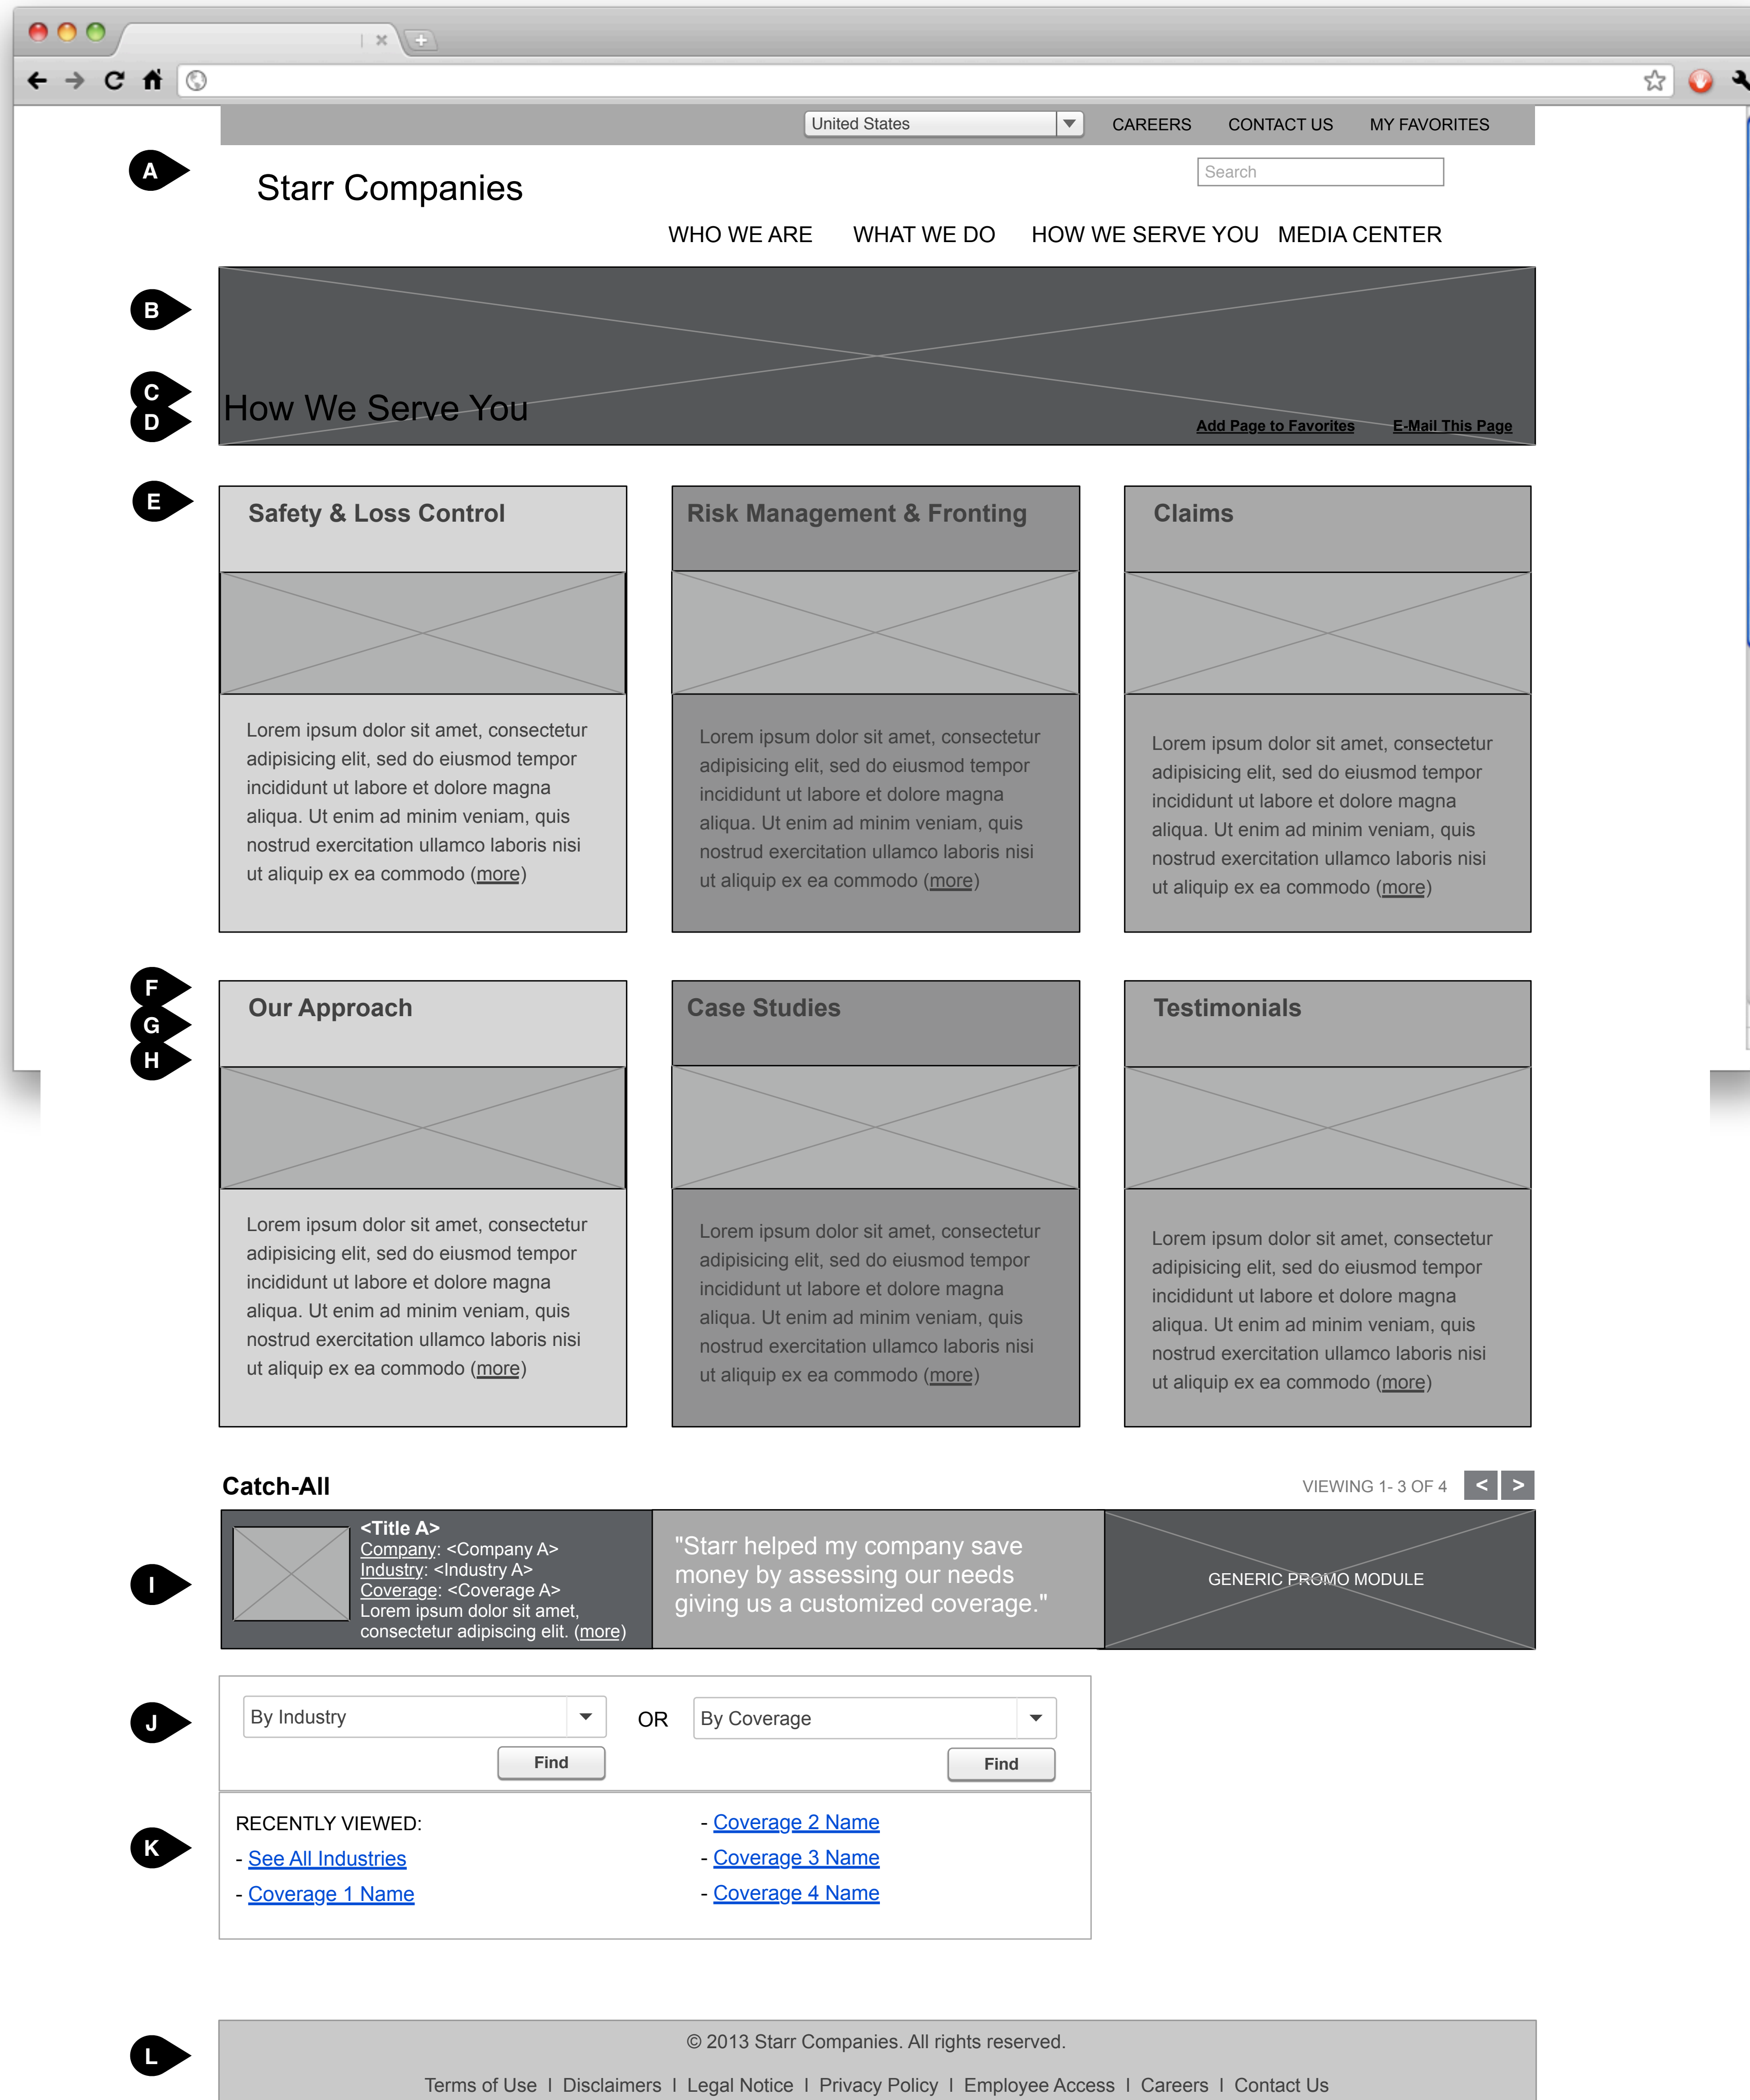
United States | CAREERS | CONTACT US | MY FAVORITES

A

Starr Companies

Search

WHO WE ARE | WHAT WE DO | HOW WE SERVE YOU | MEDIA CENTER

B

C
D

How We Serve You

Add Page to Favorites | E-Mail This Page

E

Safety & Loss Control

Lorem ipsum dolor sit amet, consectetur adipisicing elit, sed do eiusmod tempor incididunt ut labore et dolore magna aliqua. Ut enim ad minim veniam, quis nostrud exercitation ullamco laboris nisi ut aliquip ex ea commodo (more)

Risk Management & Fronting

Lorem ipsum dolor sit amet, consectetur adipisicing elit, sed do eiusmod tempor incididunt ut labore et dolore magna aliqua. Ut enim ad minim veniam, quis nostrud exercitation ullamco laboris nisi ut aliquip ex ea commodo (more)

Claims

Lorem ipsum dolor sit amet, consectetur adipisicing elit, sed do eiusmod tempor incididunt ut labore et dolore magna aliqua. Ut enim ad minim veniam, quis nostrud exercitation ullamco laboris nisi ut aliquip ex ea commodo (more)

F
G
H

Our Approach

Lorem ipsum dolor sit amet, consectetur adipisicing elit, sed do eiusmod tempor incididunt ut labore et dolore magna aliqua. Ut enim ad minim veniam, quis nostrud exercitation ullamco laboris nisi ut aliquip ex ea commodo (more)

Case Studies

Lorem ipsum dolor sit amet, consectetur adipisicing elit, sed do eiusmod tempor incididunt ut labore et dolore magna aliqua. Ut enim ad minim veniam, quis nostrud exercitation ullamco laboris nisi ut aliquip ex ea commodo (more)

Testimonials

Lorem ipsum dolor sit amet, consectetur adipisicing elit, sed do eiusmod tempor incididunt ut labore et dolore magna aliqua. Ut enim ad minim veniam, quis nostrud exercitation ullamco laboris nisi ut aliquip ex ea commodo (more)

Catch-All

VIEWING 1- 3 OF 4 < >

I

<Title A>
Company: <Company A>
Industry: <Industry A>
Coverage: <Coverage A>
Lorem ipsum dolor sit amet, consectetur adipiscing elit. (more)

"Starr helped my company save money by assessing our needs giving us a customized coverage."

GENERIC PROMO MODULE

J

By Industry
Find

OR

By Coverage
Find

K

RECENTLY VIEWED:
- See All Industries
- Coverage 1 Name
- Coverage 2 Name
- Coverage 3 Name
- Coverage 4 Name

L

© 2013 Starr Companies. All rights reserved.

Terms of Use | Disclaimers | Legal Notice | Privacy Policy | Employee Access | Careers | Contact Us